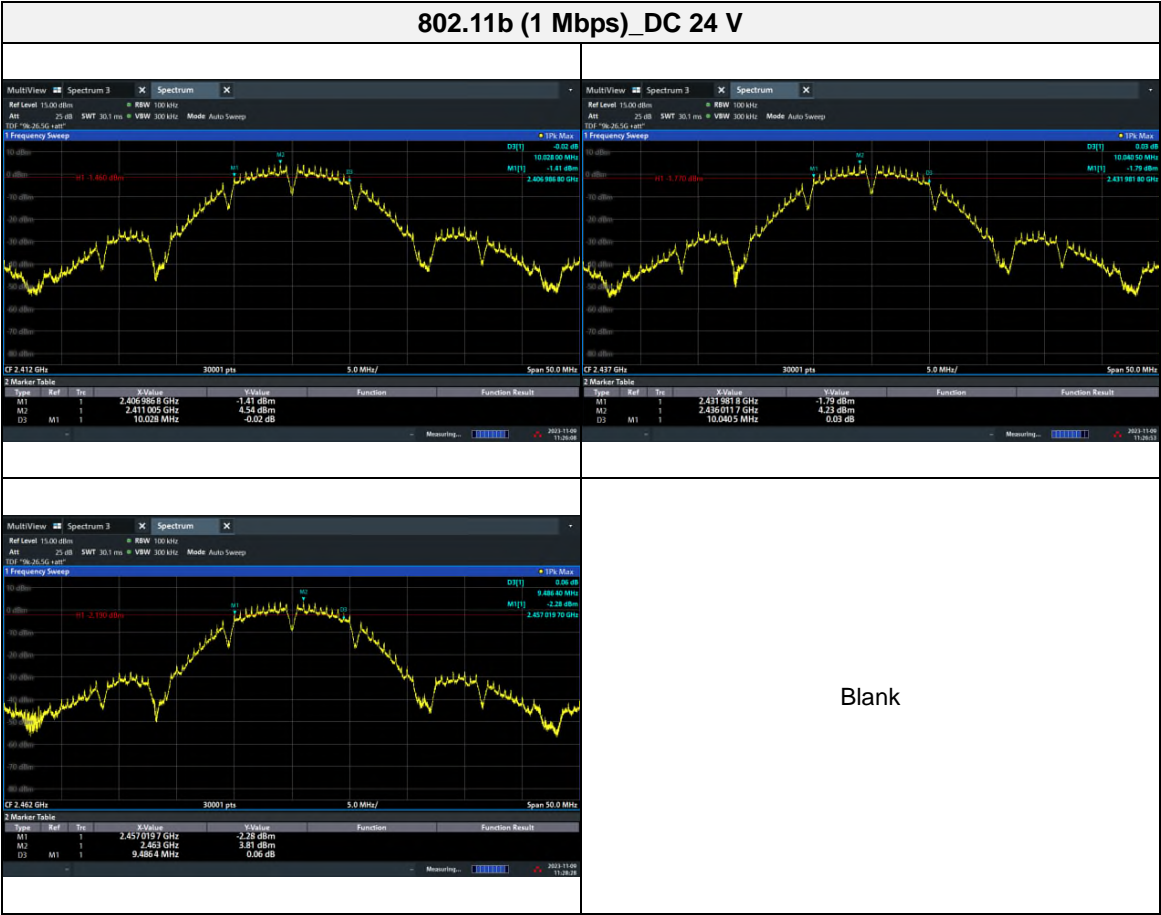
802.11b (1 Mbps)_DC 24 V

MultiView Spectrum 3 Spectrum
Ref Level 15.00 dBm RBW 100 kHz
Att 25 dB SWT 30.1 ms VBW 300 kHz Mode Auto Sweep
TDF "9k-26.5G +att"
1 Frequency Sweep 1Pk Max
D3[1] -0.02 dB
10.028 00 MHz
M1[1] -1.41 dBm
2.406 986 80 GHz
H1 -1.460 dBm
CF 2.412 GHz 30001 pts 5.0 MHz/ Span 50.0 MHz
2 Marker Table

| Type | Ref | Trc | X-Value | Y-Value | Function | Function Result |
|---|---|---|---|---|---|---|
| M1 | | 1 | 2.406 986 8 GHz | -1.41 dBm | | |
| M2 | | 1 | 2.411 005 GHz | 4.54 dBm | | |
| D3 | M1 | 1 | 10.028 MHz | -0.02 dB | | |

Measuring... 2023-11-09 11:26:08

MultiView Spectrum 3 Spectrum
Ref Level 15.00 dBm RBW 100 kHz
Att 25 dB SWT 30.1 ms VBW 300 kHz Mode Auto Sweep
TDF "9k-26.5G +att"
1 Frequency Sweep 1Pk Max
D3[1] 0.03 dB
10.040 50 MHz
M1[1] -1.79 dBm
2.431 981 80 GHz
H1 -1.770 dBm
CF 2.437 GHz 30001 pts 5.0 MHz/ Span 50.0 MHz
2 Marker Table

| Type | Ref | Trc | X-Value | Y-Value | Function | Function Result |
|---|---|---|---|---|---|---|
| M1 | | 1 | 2.431 981 8 GHz | -1.79 dBm | | |
| M2 | | 1 | 2.436 011 7 GHz | 4.23 dBm | | |
| D3 | M1 | 1 | 10.040 5 MHz | 0.03 dB | | |

Measuring... 2023-11-09 11:26:53

MultiView Spectrum 3 Spectrum
Ref Level 15.00 dBm RBW 100 kHz
Att 25 dB SWT 30.1 ms VBW 300 kHz Mode Auto Sweep
TDF "9k-26.5G +att"
1 Frequency Sweep 1Pk Max
D3[1] 0.06 dB
9.486 40 MHz
M1[1] -2.28 dBm
2.457 019 70 GHz
H1 -2.190 dBm
CF 2.462 GHz 30001 pts 5.0 MHz/ Span 50.0 MHz
2 Marker Table

| Type | Ref | Trc | X-Value | Y-Value | Function | Function Result |
|---|---|---|---|---|---|---|
| M1 | | 1 | 2.457 019 7 GHz | -2.28 dBm | | |
| M2 | | 1 | 2.463 GHz | 3.81 dBm | | |
| D3 | M1 | 1 | 9.486 4 MHz | 0.06 dB | | |

Measuring... 2023-11-09 11:28:28

Blank